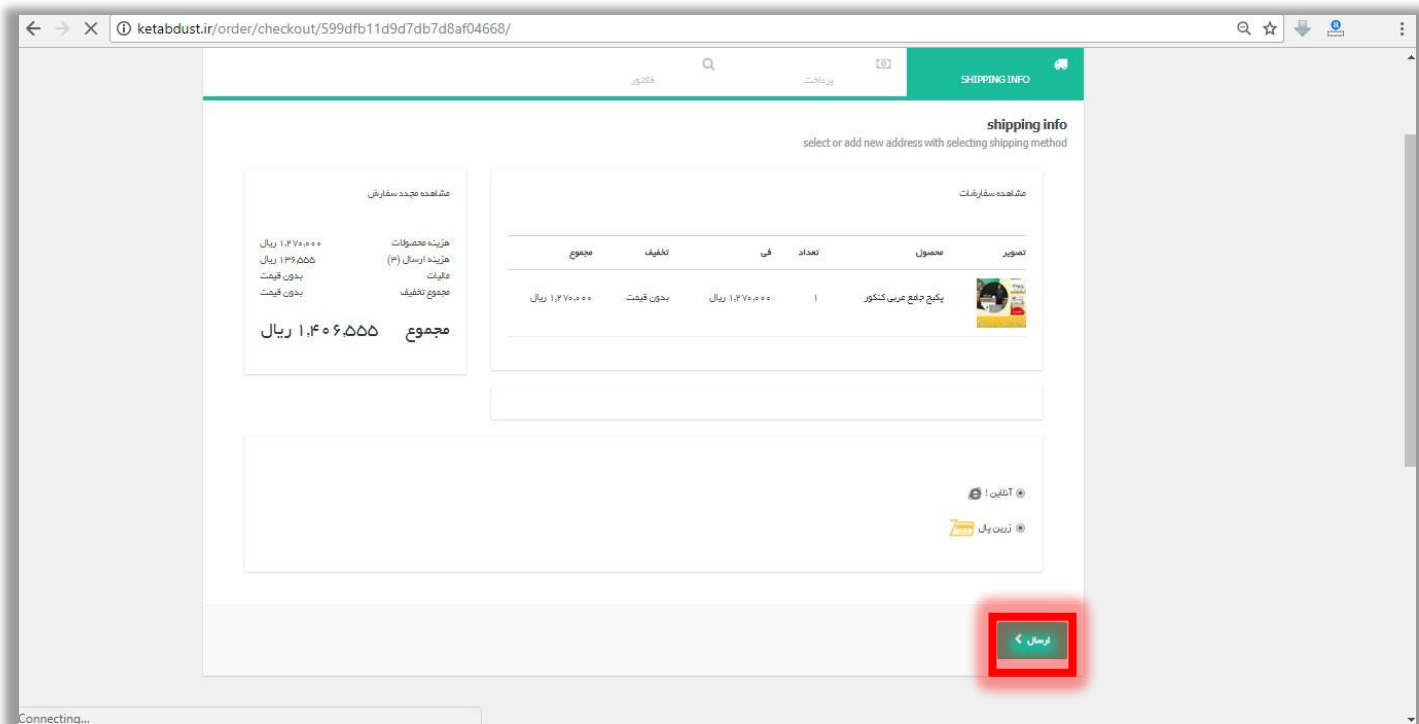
ketabdust.ir/order/checkout/599dfb11d9d7db7d8af04668/

SHIPPING INFO
پرداخت
فاکتور

shipping info
select or add new address with selecting shipping method

مشاهده سفارشات

| تصویر | محصول | تعداد | فی | تخفیف | مجموع |
|---|---|---|---|---|---|
| | پکیج جامع عربی کنکور | ۱ | ۱,۲۷۰,۰۰۰ ریال | بدون قیمت | ۱,۲۷۰,۰۰۰ ریال |

مشاهده مجدد سفارش

هزینه محصولات ۱,۲۷۰,۰۰۰ ریال
هزینه ارسال (۳) ۱۳۶,۵۵۵ ریال
مالیات بدون قیمت
مجموع تخفیف بدون قیمت

مجموع ۱,۴۰۶,۵۵۵ ریال

آنلاین !
زرین پال

ارسال

Connecting...